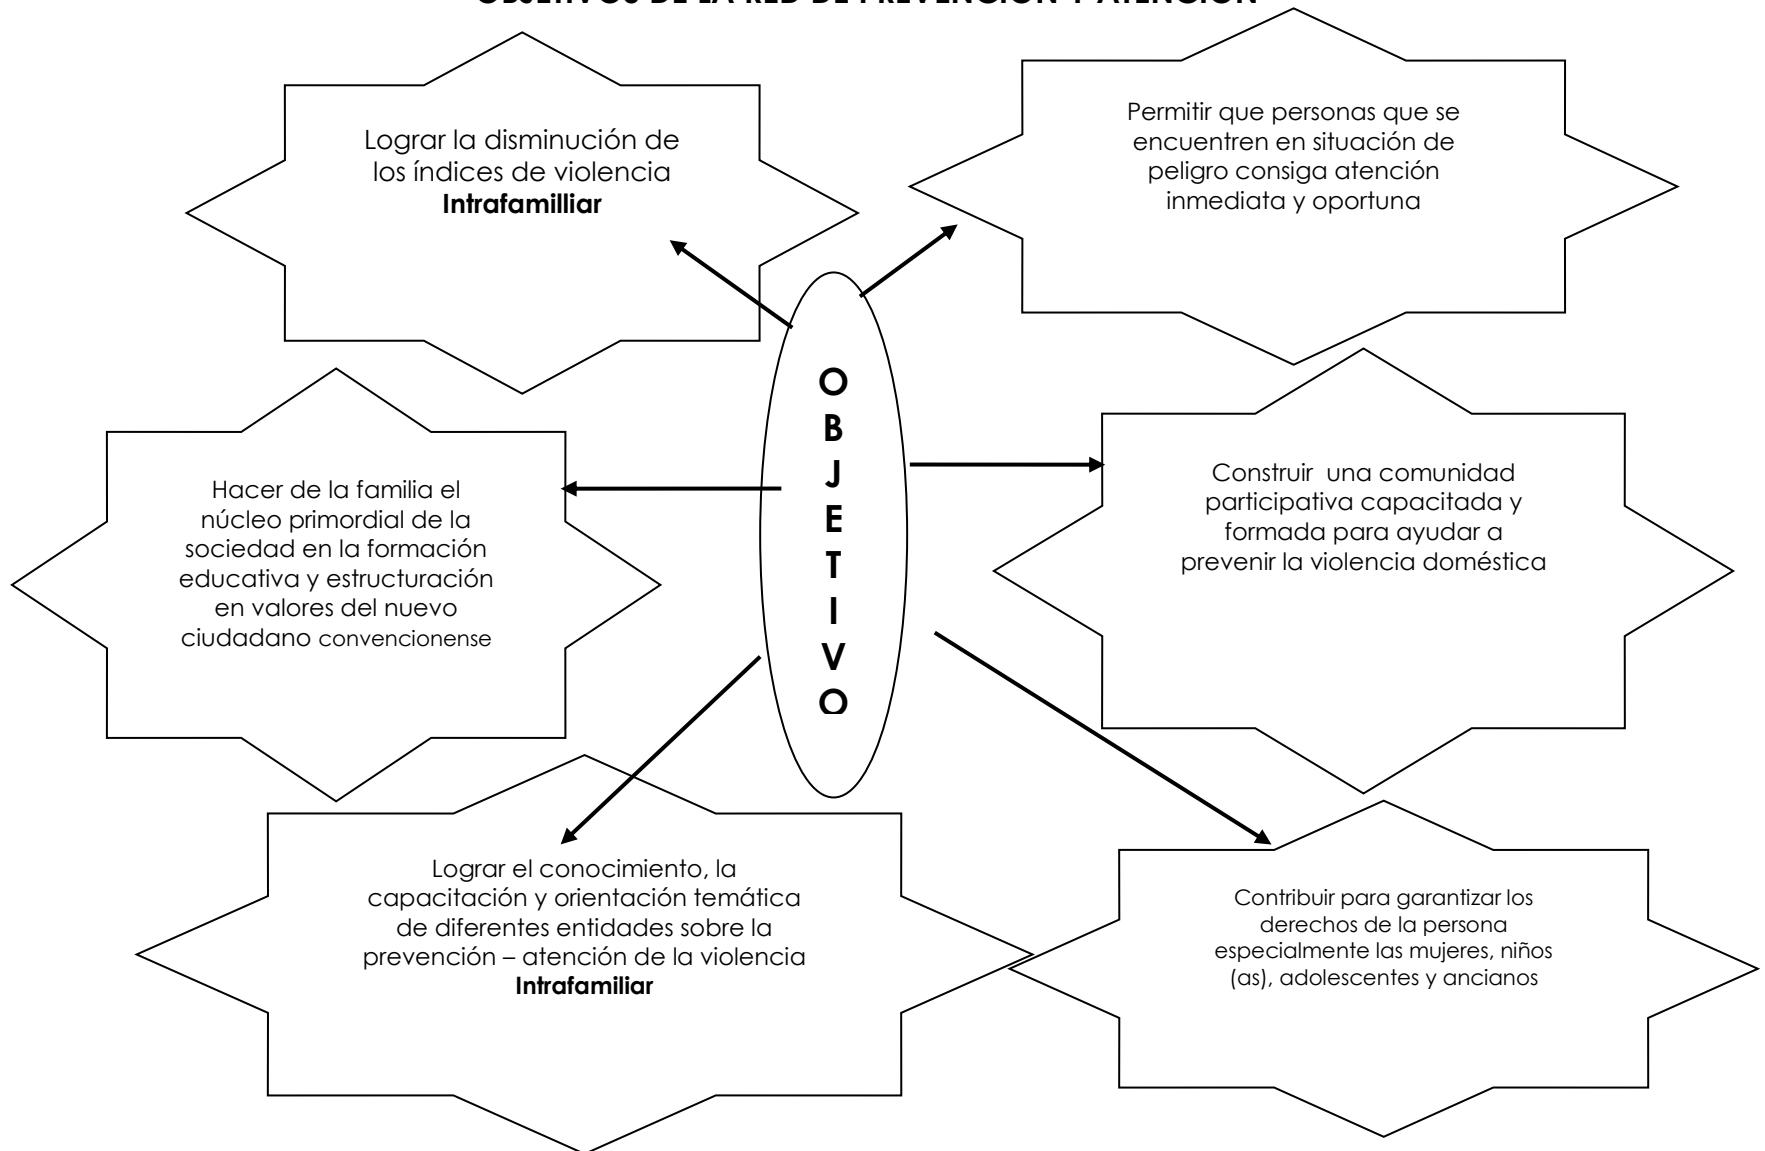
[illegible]

Lograr la disminución de los índices de violencia **Intrafamilliar**

Permitir que personas que se encuentren en situación de peligro consiga atención inmediata y oportuna

O
B
J
E
T
I
V
O

Hacer de la familia el núcleo primordial de la sociedad en la formación educativa y estructuración en valores del nuevo ciudadano convencionense

Construir una comunidad participativa capacitada y formada para ayudar a prevenir la violencia doméstica

Lograr el conocimiento, la capacitación y orientación temática de diferentes entidades sobre la prevención – atención de la violencia **Intrafamiliar**

Contribuir para garantizar los derechos de la persona especialmente las mujeres, niños (as), adolescentes y ancianos